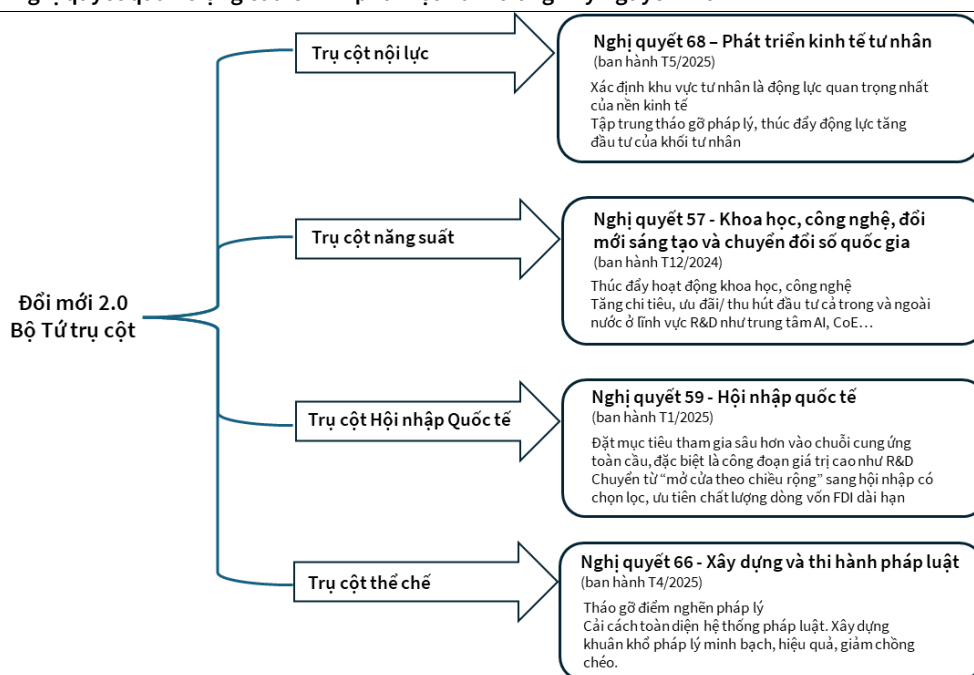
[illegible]

Đổi mới 2.0
Bộ Tứ trụ cột

Trụ cột nội lực

Nghị quyết 68 – Phát triển kinh tế tư nhân
(ban hành T5/2025)
Xác định khu vực tư nhân là động lực quan trọng nhất của nền kinh tế
Tập trung tháo gỡ pháp lý, thúc đẩy động lực tăng đầu tư của khối tư nhân

Trụ cột năng suất

Nghị quyết 57 - Khoa học, công nghệ, đổi mới sáng tạo và chuyển đổi số quốc gia
(ban hành T12/2024)
Thúc đẩy hoạt động khoa học, công nghệ
Tăng chi tiêu, ưu đãi/ thu hút đầu tư cả trong và ngoài nước ở lĩnh vực R&D như trung tâm AI, CoE…

Trụ cột Hội nhập Quốc tế

Nghị quyết 59 - Hội nhập quốc tế
(ban hành T1/2025)
Đặt mục tiêu tham gia sâu hơn vào chuỗi cung ứng toàn cầu, đặc biệt là công đoạn giá trị cao như R&D
Chuyển từ "mở cửa theo chiều rộng" sang hội nhập có chọn lọc, ưu tiên chất lượng dòng vốn FDI dài hạn

Trụ cột thể chế

Nghị quyết 66 - Xây dựng và thi hành pháp luật
(ban hành T4/2025)
Tháo gỡ điểm nghẽn pháp lý
Cải cách toàn diện hệ thống pháp luật. Xây dựng khuân khổ pháp lý minh bạch, hiệu quả, giảm chồng chéo.